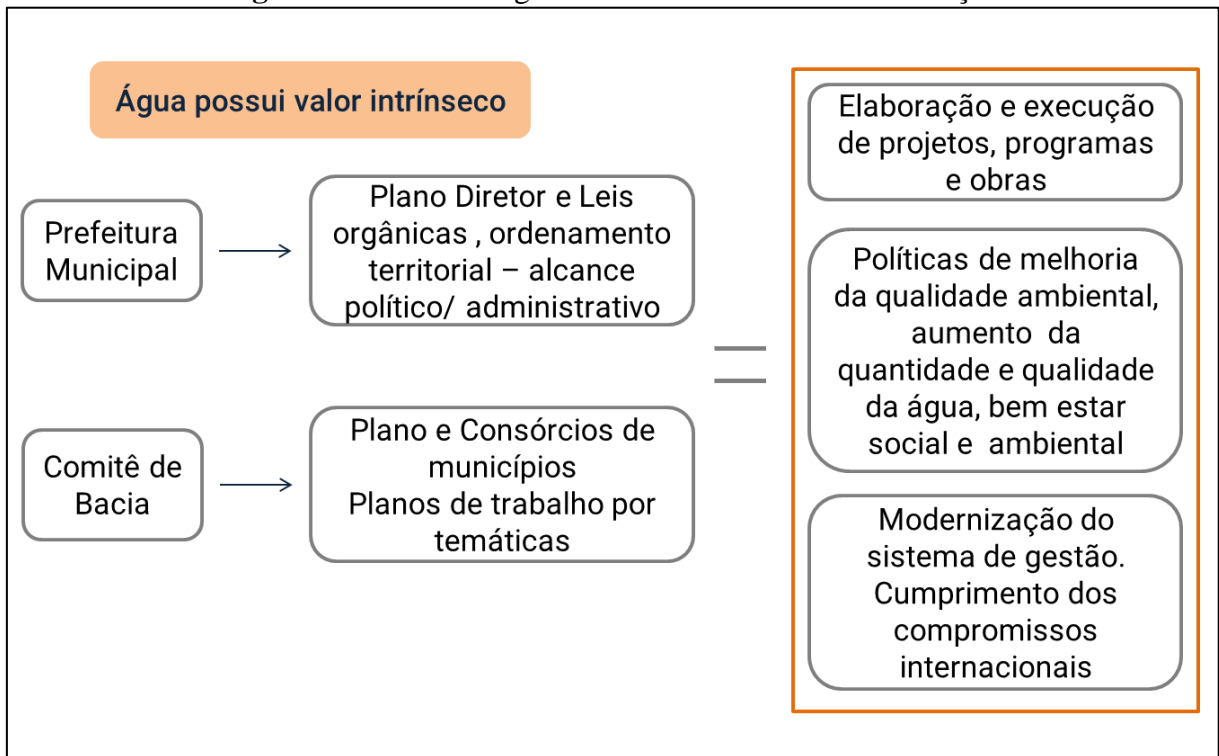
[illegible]

Água possui valor intrínseco

Prefeitura Municipal

Plano Diretor e Leis orgânicas , ordenamento territorial – alcance político/ administrativo

Comitê de Bacia

Plano e Consórcios de municípios
Planos de trabalho por temáticas

=

Elaboração e execução de projetos, programas e obras

Políticas de melhoria da qualidade ambiental, aumento da quantidade e qualidade da água, bem estar social e ambiental

Modernização do sistema de gestão. Cumprimento dos compromissos internacionais